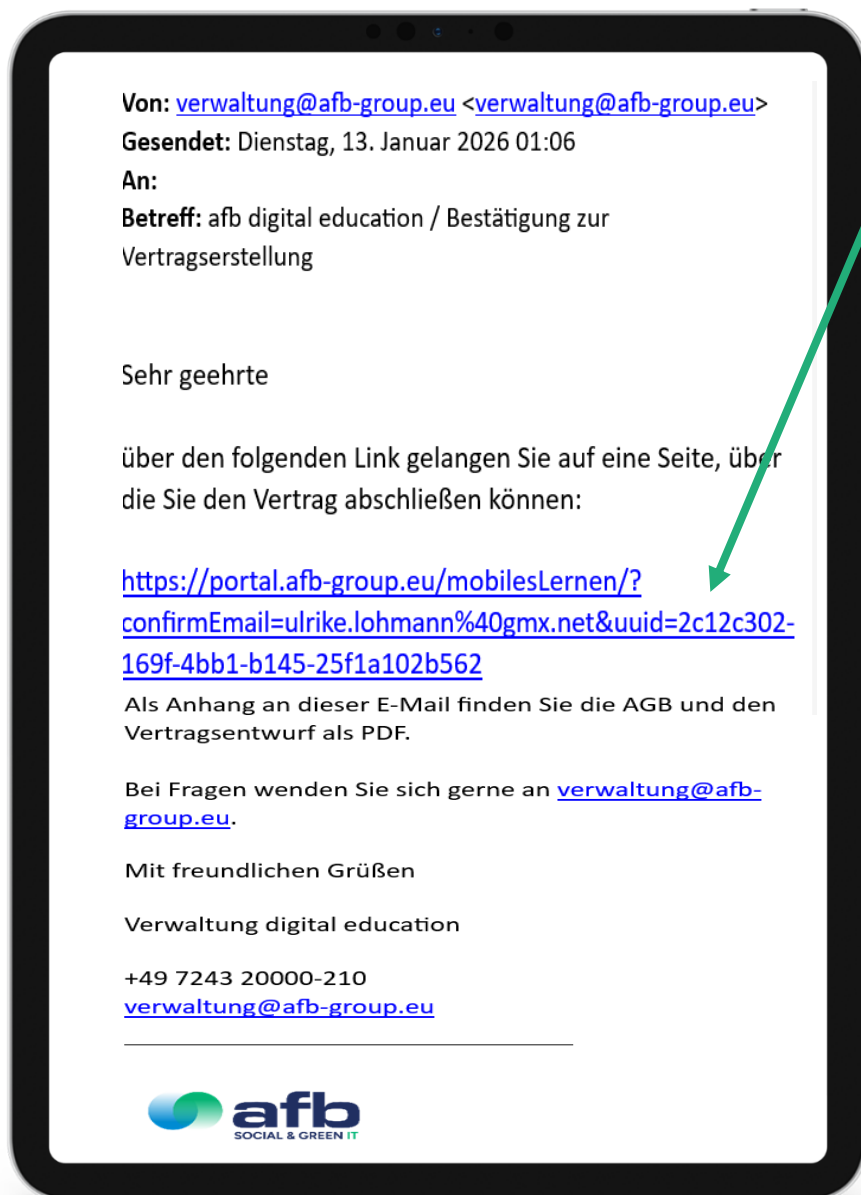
Von: verwaltung@afb-group.eu <verwaltung@afb-group.eu>
Gesendet: Dienstag, 13. Januar 2026 01:06
An:
Betreff: afb digital education / Bestätigung zur Vertragserstellung

Sehr geehrte

über den folgenden Link gelangen Sie auf eine Seite, über die Sie den Vertrag abschließen können:

https://portal.afb-group.eu/mobilesLernen/?confirmEmail=ulrike.lohmann%40gmx.net&uuid=2c12c302-169f-4bb1-b145-25f1a102b562

Als Anhang an dieser E-Mail finden Sie die AGB und den Vertragsentwurf als PDF.

Bei Fragen wenden Sie sich gerne an verwaltung@afb-group.eu.

Mit freundlichen Grüßen

Verwaltung digital education

+49 7243 20000-210
verwaltung@afb-group.eu

afb
SOCIAL & GREEN IT